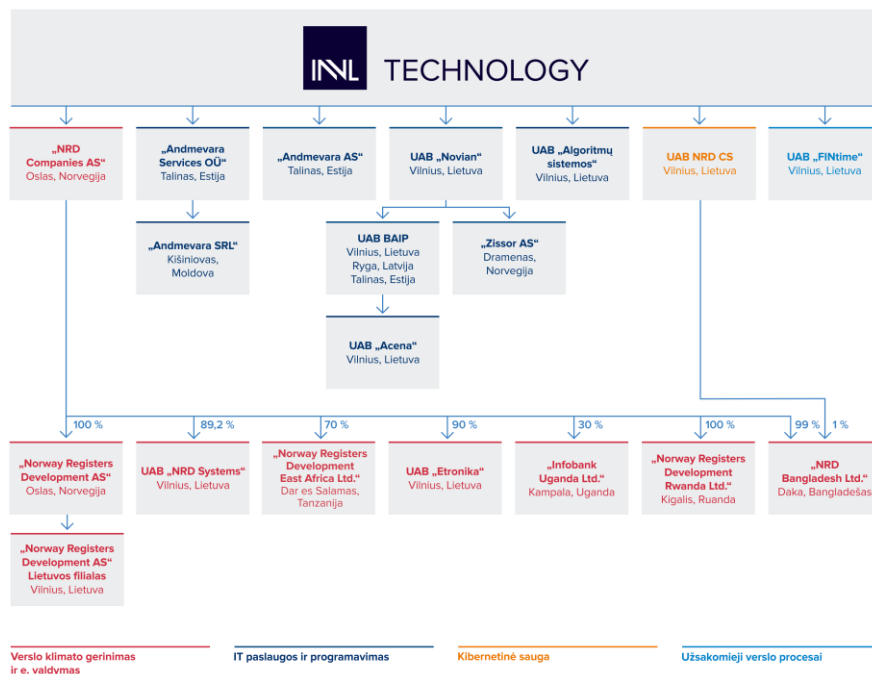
INVL TECHNOLOGY

„NRD Companies AS“
Oslas, Norvegija

„Andmevara Services OÜ“
Talinas, Estija

„Andmevara SRL“
Kišiniovas, Moldova

„Andmevara AS“
Talinas, Estija

UAB „Novian“
Vilnius, Lietuva

UAB BAIP
Vilnius, Lietuva
Ryga, Latvija
Talinas, Estija

UAB „Acena“
Vilnius, Lietuva

„Zissor AS“
Dramenas, Norvegija

UAB „Algoritmų sistemos“
Vilnius, Lietuva

UAB NRD CS
Vilnius, Lietuva

UAB „FINtime“
Vilnius, Lietuva

100 %
„Norway Registers Development AS“
Oslas, Norvegija

„Norway Registers Development AS“ Lietuvos filialas
Vilnius, Lietuva

89,2 %
UAB „NRD Systems“
Vilnius, Lietuva

70 %
„Norway Registers Development East Africa Ltd.“
Dar es Salamas, Tanzanija

90 %
UAB „Etronika“
Vilnius, Lietuva

30 %
„Infobank Uganda Ltd.“
Kampala, Uganda

100 %
„Norway Registers Development Rwanda Ltd.“
Kigalis, Ruanda

99 %
1 %
„NRD Bangladesh Ltd.“
Daka, Bangladešas

Verslo klimato gerinimas ir e. valdymas

IT paslaugos ir programavimas

Kibernetinė sauga

Užsakomieji verslo procesai